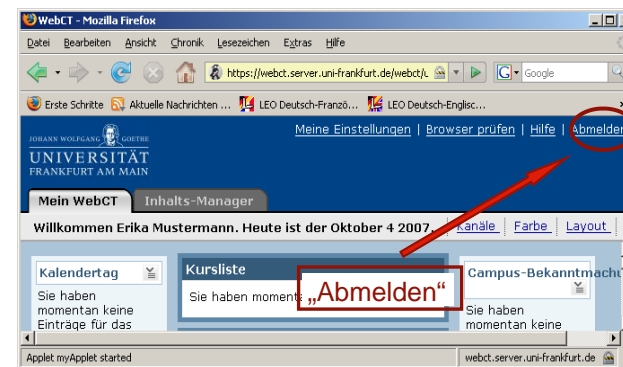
WebCT - Mozilla Firefox

Datei Bearbeiten Ansicht Chronik Lesezeichen Extras Hilfe

https://webct.server.uni-frankfurt.de/webct/

Google

Erste Schritte Aktuelle Nachrichten ... LEO Deutsch-Französ... LEO Deutsch-Englisc...

JOHANN WOLFGANG GOETHE
UNIVERSITÄT
FRANKFURT AM MAIN

Meine Einstellungen | Browser prüfen | Hilfe | Abmelden

Mein WebCT | Inhalts-Manager

Willkommen Erika Mustermann. Heute ist der Oktober 4 2007. Kanäle | Farbe | Layout

Kalendertag
Sie haben momentan keine Einträge für das

Kursliste
Sie haben moment

„Abmelden“

Campus-Bekanntmacht
Sie haben momentan keine

Applet myApplet started

webct.server.uni-frankfurt.de